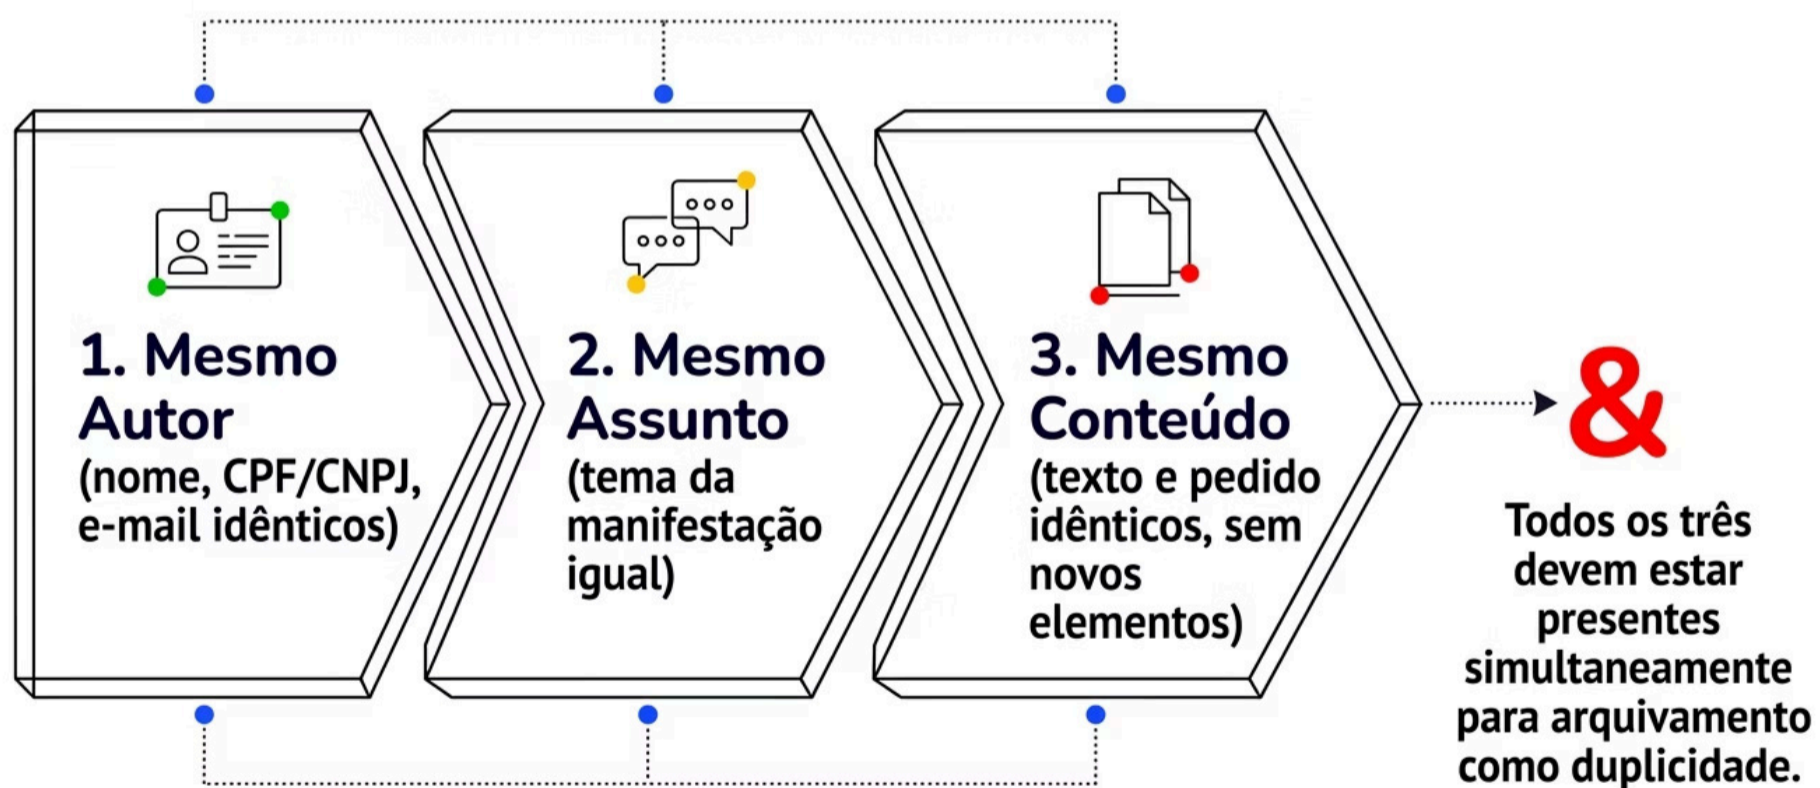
1. Mesmo Autor
(nome, CPF/CNPJ, e-mail idênticos)

2. Mesmo Assunto
(tema da manifestação igual)

3. Mesmo Conteúdo
(texto e pedido idênticos, sem novos elementos)

&

Todos os três devem estar presentes simultaneamente para arquivamento como duplicidade.